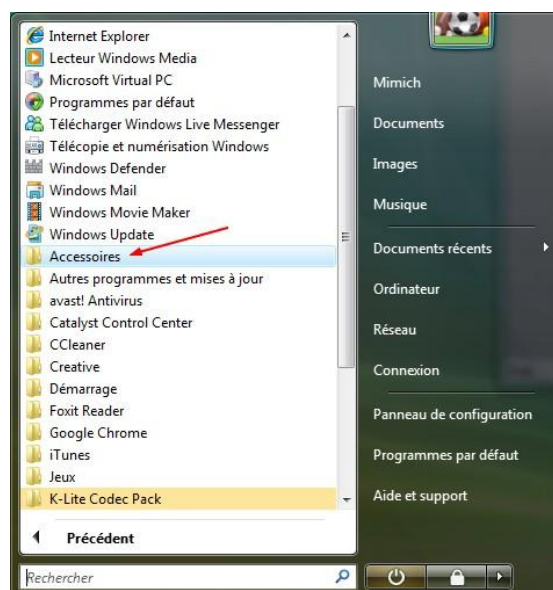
Internet Explorer
Lecteur Windows Media
Microsoft Virtual PC
Programmes par défaut
Télécharger Windows Live Messenger
Télécopie et numérisation Windows
Windows Defender
Windows Mail
Windows Movie Maker
Windows Update
Accessoires
Autres programmes et mises à jour
avast! Antivirus
Catalyst Control Center
CCleaner
Creative
Démarrage
Foxit Reader
Google Chrome
iTunes
Jeux
K-Lite Codec Pack

Précédent

Rechercher

Mimich
Documents
Images
Musique
Documents récents
Ordinateur
Réseau
Connexion
Panneau de configuration
Programmes par défaut
Aide et support